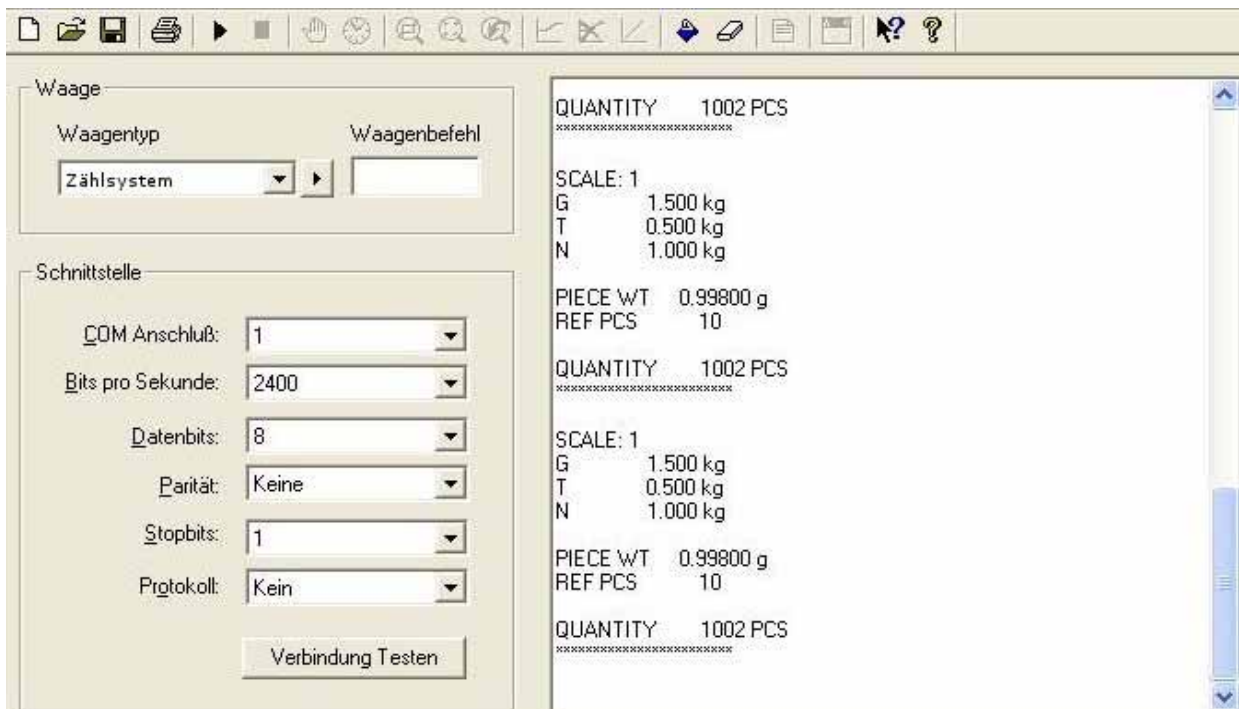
Waage

Waagentyp

Waagenbefehl

Zählsystem

Schnittstelle

COM Anschluß: 1

Bits pro Sekunde: 2400

Datenbits: 8

Parität: Keine

Stopbits: 1

Protokoll: Kein

Verbindung Testen

QUANTITY 1002 PCS
************************

SCALE: 1
G 1.500 kg
T 0.500 kg
N 1.000 kg

PIECE WT 0.99800 g
REF PCS 10

QUANTITY 1002 PCS
************************

SCALE: 1
G 1.500 kg
T 0.500 kg
N 1.000 kg

PIECE WT 0.99800 g
REF PCS 10

QUANTITY 1002 PCS
************************